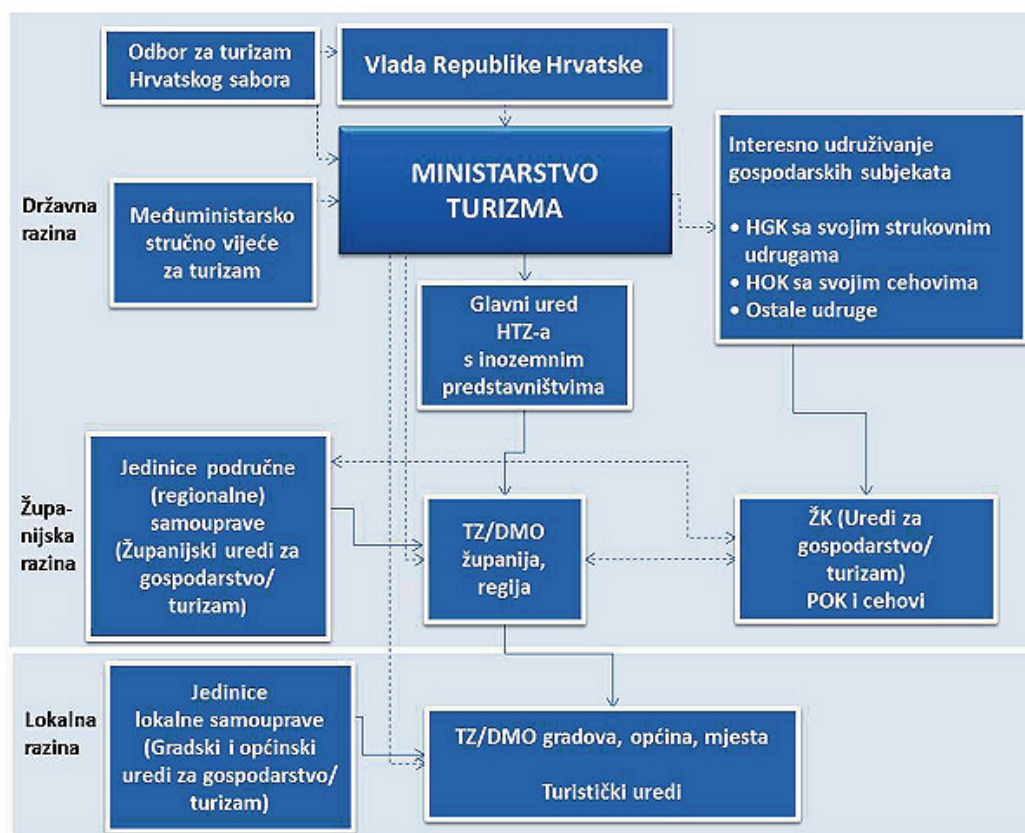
Odbor za turizam Hrvatskog sabora

Vlada Republike Hrvatske

Državna razina

Međuministarsko stručno vijeće za turizam

MINISTARSTVO TURIZMA

Interesno udruživanje gospodarskih subjekata

• HGK sa svojim strukovnim udrugama
• HOK sa svojim cehovima
• Ostale udruge

Glavni ured HTZ-a s inozemnim predstavništvima

Županijska razina

Jedinice područne (regionalne) samouprave (Županijski uredi za gospodarstvo/ turizam)

TZ/DMO županija, regija

ŽK (Uredi za gospodarstvo/ turizam) POK i cehovi

Lokalna razina

Jedinice lokalne samouprave (Gradski i općinski uredi za gospodarstvo/ turizam)

TZ/DMO gradova, općina, mjesta

Turistički uredi